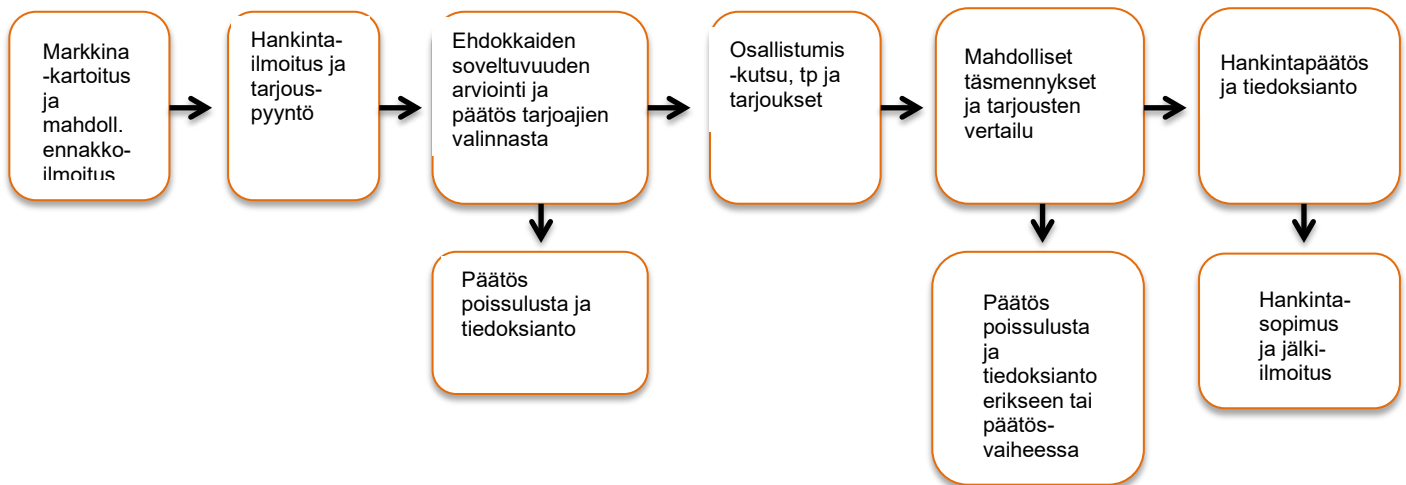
Markkina-kartoitus ja mahdoll. ennakko-ilmoitus

Hankinta-ilmoitus ja tarjous-pyyntö

Ehdokkaiden soveltuvuuden arviointi ja päätös tarjoajien valinnasta

Osallistumis-kutsu, tp ja tarjoukset

Mahdolliset täsmennykset ja tarjousten vertailu

Hankintapäätös ja tiedoksianto

Päätös poissulusta ja tiedoksianto

Päätös poissulusta ja tiedoksianto erikseen tai päätös-vaiheessa

Hankinta-sopimus ja jälki-ilmoitus